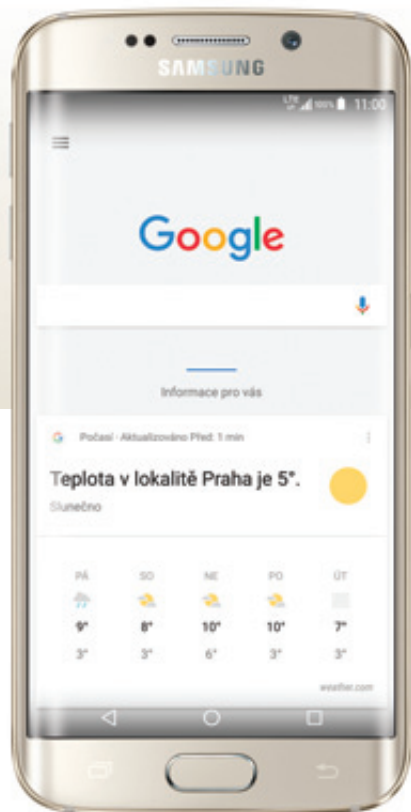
SAMSUNG

11:00

Google

Informace pro vás

G Počasí · Aktualizováno Před: 1 min

Teplota v lokalitě Praha je 5°.

Slunečno

| PÁ | SO | NE | PO | ÚT |
|---|---|---|---|---|
| 9° | 8° | 10° | 10° | 7° |
| 3° | 3° | 6° | 3° | 3° |

weather.com